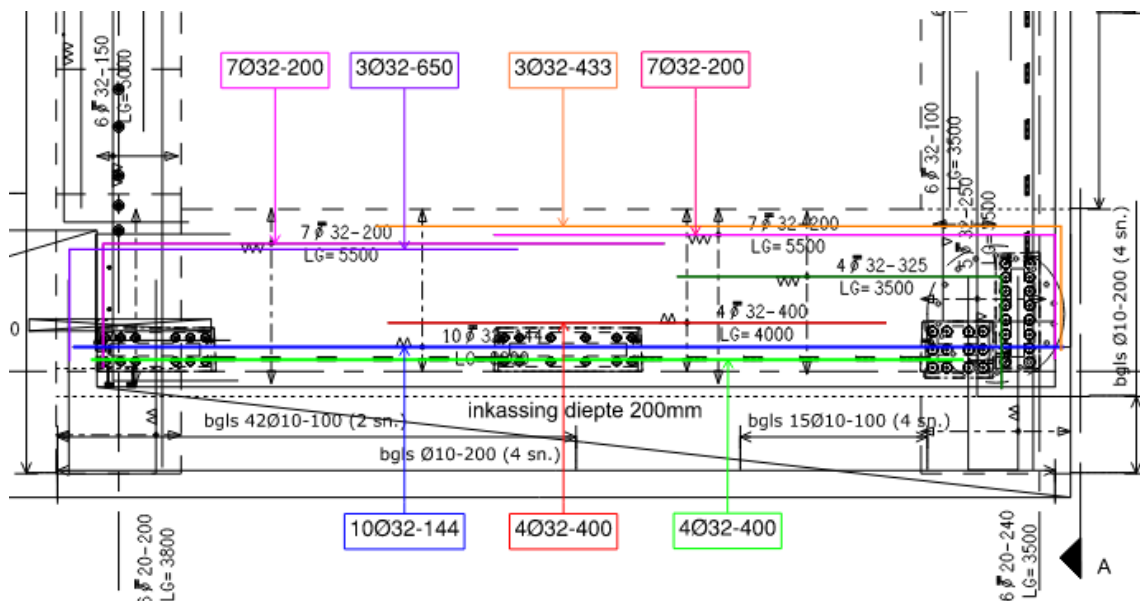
7Ø32-200
3Ø32-650
3Ø32-433
7Ø32-200

6 Ø 32-150
LG=3000

6 Ø 32-100
LG=3500

6 Ø 32-250
LG=3500

7 Ø 32-200
LG= 5500

7 Ø 32-200
LG= 5500

4 Ø 32-325
LG= 3500

4 Ø 32-400
LG= 4000

10 Ø 32-144
LG= 4000

bgls Ø10-200 (4 sn.)

inkassing diepte 200mm

bgls 42Ø10-100 (2 sn.)
bgls 15Ø10-100 (4 sn.)
bgls Ø10-200 (4 sn.)

10Ø32-144
4Ø32-400
4Ø32-400

6 Ø 20-200
LG= 3800

6 Ø 20-240
LG= 3500

A